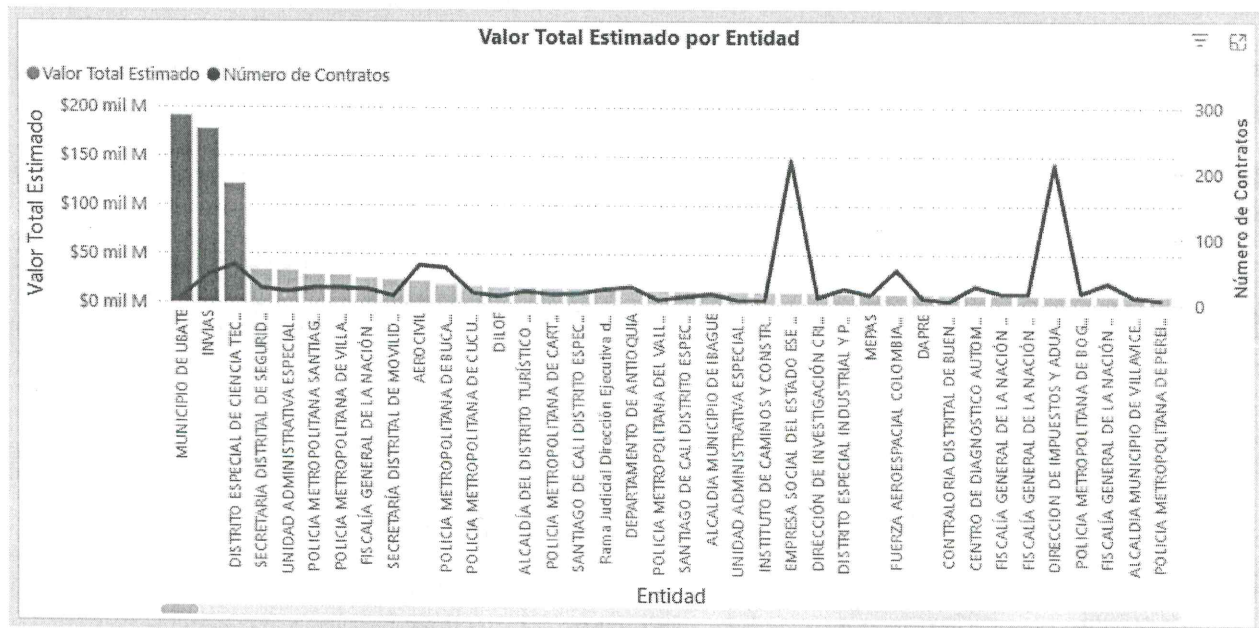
Valor Total Estimado por Entidad

● Valor Total Estimado ● Número de Contratos

Valor Total Estimado

$200 mil M
$150 mil M
$100 mil M
$50 mil M
$0 mil M

Número de Contratos

300
200
100
0

MUNICIPIO DE UBATE
INVIAS
DISTRITO ESPECIAL DE CIENCIA TEC...
SECRETARIA DISTRITAL DE SEGURID...
UNIDAD ADMINISTRATIVA ESPECIAL...
POLICIA METROPOLITANA SANTIAG...
POLICIA METROPOLITANA DE VILLA...
FISCALÍA GENERAL DE LA NACIÓN ...
SECRETARÍA DISTRITAL DE MOVILID...
AEROCIVIL
POLICIA METROPOLITANA DE BUCA...
POLICIA METROPOLITANA DE CUCU...
DILOF
ALCALDÍA DEL DISTRITO TURÍSTICO ...
POLICIA METROPOLITANA DE CART...
SANTIAGO DE CALI DISTRITO ESPEC...
Rama Judicial Dirección Ejecutiva d...
DEPARTAMENTO DE ANTIOQUIA
POLICIA METROPOLITANA DEL VALL...
SANTIAGO DE CALI DISTRITO ESPEC...
ALCALDIA MUNICIPIO DE IBAGUE
UNIDAD ADMINISTRATIVA ESPECIAL...
INSTITUTO DE CAMINOS Y CONSTR...
EMPRESA SOCIAL DEL ESTADO ESE ...
DIRECCIÓN DE INVESTIGACIÓN CRI...
DISTRITO ESPECIAL INDUSTRIAL Y P...
MEPAS
FUERZA AEROESPACIAL COLOMBIA...
DAPRE
CONTRALORIA DISTRITAL DE BUEN...
CENTRO DE DIAGNOSTICO AUTOM...
FISCALÍA GENERAL DE LA NACIÓN ...
FISCALÍA GENERAL DE LA NACIÓN ...
DIRECCION DE IMPUESTOS Y ADUA...
POLICIA METROPOLITANA DE BOG...
FISCALÍA GENERAL DE LA NACIÓN ...
ALCALDIA MUNICIPIO DE VILLAVICE...
POLICIA METROPOLITANA DE PEREI...

Entidad